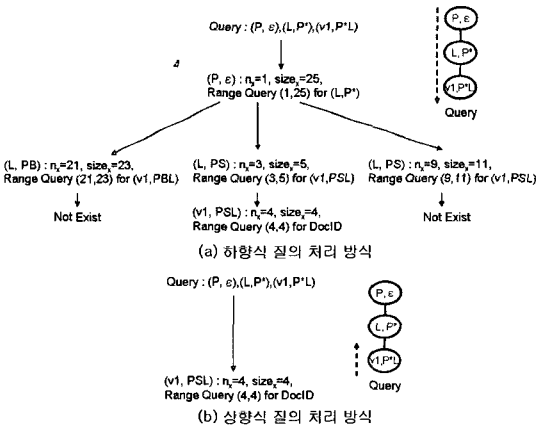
Query : (P, ε),(L,P*),(v1,P*L)

(P, ε)
(L, P*)
(v1,P*L)
Query

Δ

(P, ε) : $n_s$=1, $size_s$=25,
Range Query (1,25) for (L,P*)

(L, PB) : $n_s$=21, $size_s$=23,
Range Query (21,23) for (v1,PBL)

Not Exist

(L, PS) : $n_s$=3, $size_s$=5,
Range Query (3,5) for (v1,PSL)

(v1, PSL) : $n_s$=4, $size_s$=4,
Range Query (4,4) for DocID

(L, PS) : $n_s$=9, $size_s$=11,
Range Query (9,11) for (v1,PSL)

Not Exist

(a) 하향식 질의 처리 방식

Query : (P, ε),(L,P*),(v1,P*L)

(P, ε)
(L, P*)
(v1,P*L)
Query

(v1, PSL) : $n_s$=4, $size_s$=4,
Range Query (4,4) for DocID

(b) 상향식 질의 처리 방식